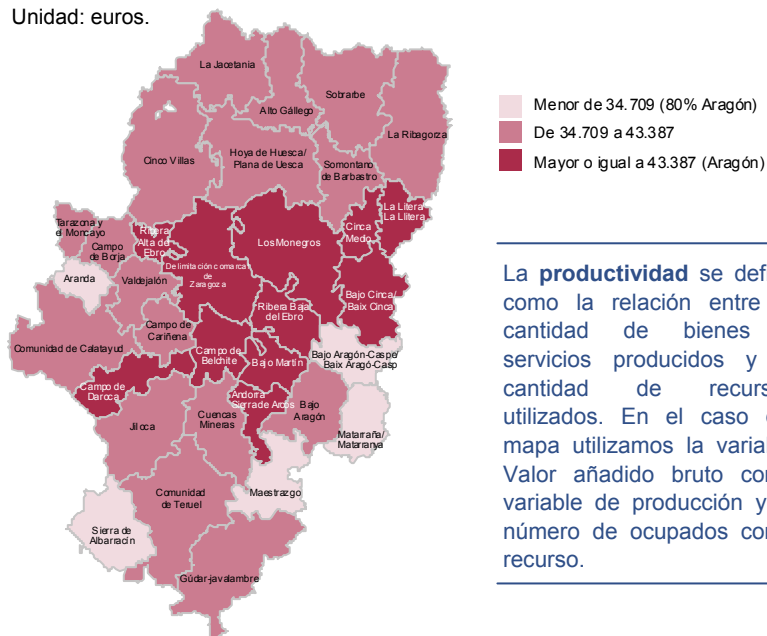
Unidad: euros.

La Jacetania
Sobrarbe
Alto Gállego
La Ribagorza
Cinco Villas
Hoya de Huesca/ Plana de Uesca
Somontano de Barbastro
La Litera/ La Llitera
Tarazona y el Moncayo
Campo de Borja
Ribera Alta del Ebro
Los Monegros
Cinca Medio
Aranda
Valdejalón
Delimitación comarcal de Zaragoza
Ribera Baja del Ebro
Bajo Cinca/ Baix Cinca
Campo de Cariñena
Comunidad de Calatayud
Campo de Belchite
Bajo Martín
Bajo Aragón-Caspe/ Baix Aragó-Casp
Campo de Daroca
Andorra Sierra de Arcos
Bajo Aragón
Jiloca
Cuencas Mineras
Matarraña/ Matarranya
Comunidad de Teruel
Maestrazgo
Sierra de Albarracín
Gúdar-Javalambre

Menor de 34.709 (80% Aragón)
De 34.709 a 43.387
Mayor o igual a 43.387 (Aragón)

La **productividad** se def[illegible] como la relación entre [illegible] cantidad de bienes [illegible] servicios producidos y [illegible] cantidad de recurs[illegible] utilizados. En el caso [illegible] mapa utilizamos la varia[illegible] Valor añadido bruto com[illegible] variable de producción y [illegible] número de ocupados com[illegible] recurso.